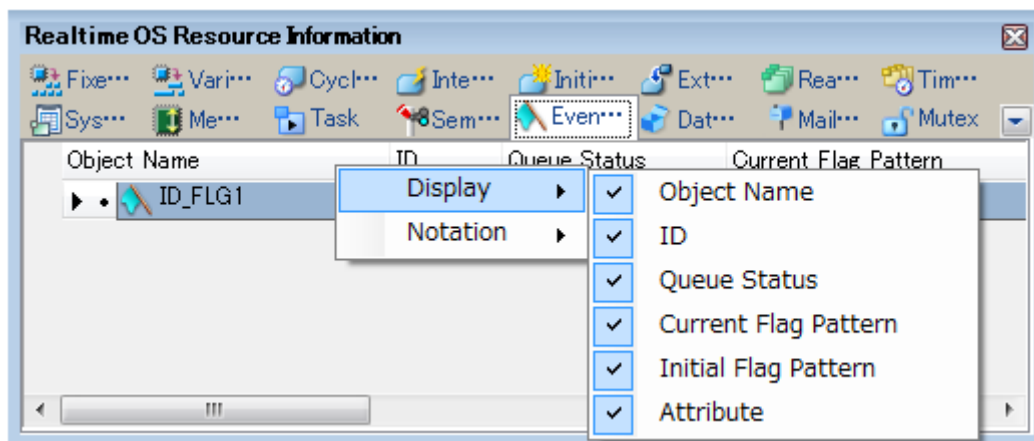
Realtime OS Resource Information

Fixe··· Vari··· Cycl··· Inte··· Initi··· Ext··· Rea··· Tim···
Sys··· Me··· Task Sem··· Even··· Dat··· Mail··· Mutex

| Object Name | ID | Queue Status | Current Flag Pattern |
|---|---|---|---|
| ID_FLG1 | | | |

Display
Notation

Object Name
ID
Queue Status
Current Flag Pattern
Initial Flag Pattern
Attribute

III